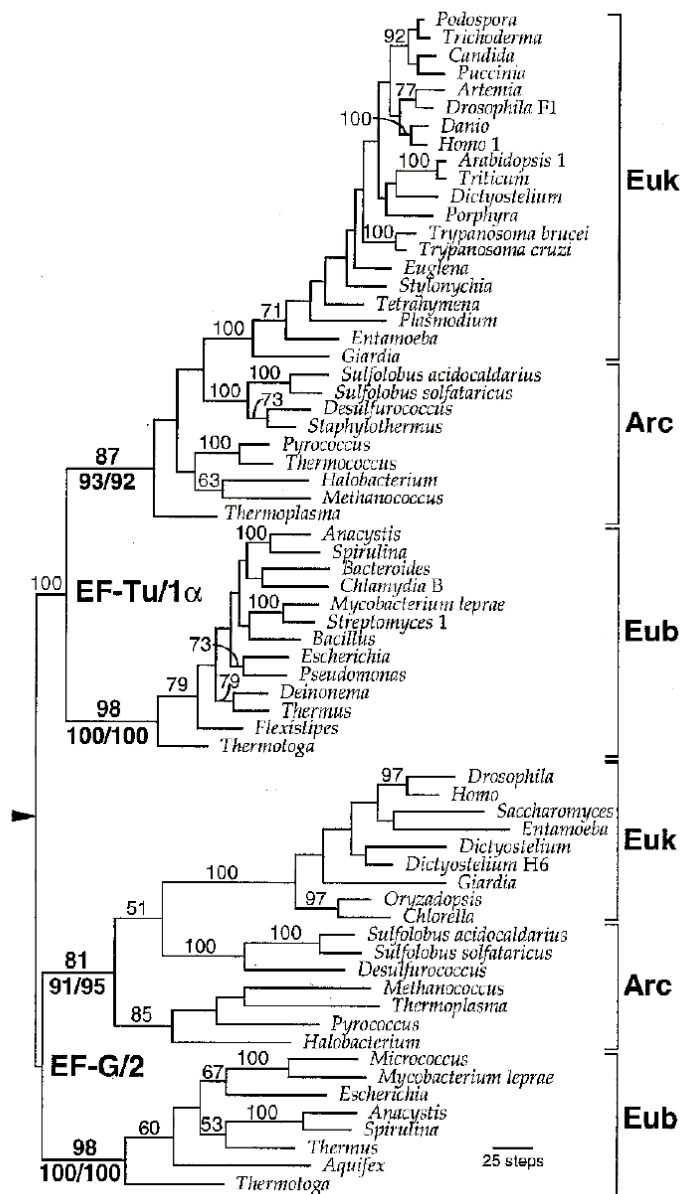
92
Podospora
Trichoderma
Candida
Puccinia
77
Artemia
Drosophila F1
100
Danio
Homo 1
100
Arabidopsis 1
Triticum
Dictyostelium
Porphyra
100
Trypanosoma brucei
Trypanosoma cruzi
Euglena
Stylonychia
Tetrahymena
Plasmodium
71
100
Entamoeba
Giardia
Euk

100
Sulfolobus acidocaldarius
100
Sulfolobus solfataricus
73
Desulfurococcus
Staphylothermus
100
Pyrococcus
Thermococcus
63
Halobacterium
Methanococcus
87
93/92
Thermoplasma
Arc

100
Anacystis
Spirulina
Bacteroides
Chlamydia B
100
Mycobacterium leprae
Streptomyces 1
Bacillus
73
Escherichia
Pseudomonas
79
79
Deinonema
Thermus
Flexistipes
Thermotoga
100
EF-Tu/1α
98
100/100
Eub

97
Drosophila
Homo
Saccharomyces
Entamoeba
Dictyostelium
Dictyostelium H6
100
Giardia
97
Oryzadopsis
Chlorella
51
Euk

100
100
Sulfolobus acidocaldarius
Sulfolobus solfataricus
Desulfurococcus
81
91/95
Methanococcus
Thermoplasma
85
Pyrococcus
Halobacterium
Arc

EF-G/2
100
67
Micrococcus
Mycobacterium leprae
Escherichia
100
60
53
Anacystis
Spirulina
Thermus
Aquifex
98
100/100
Thermotoga
25 steps
Eub